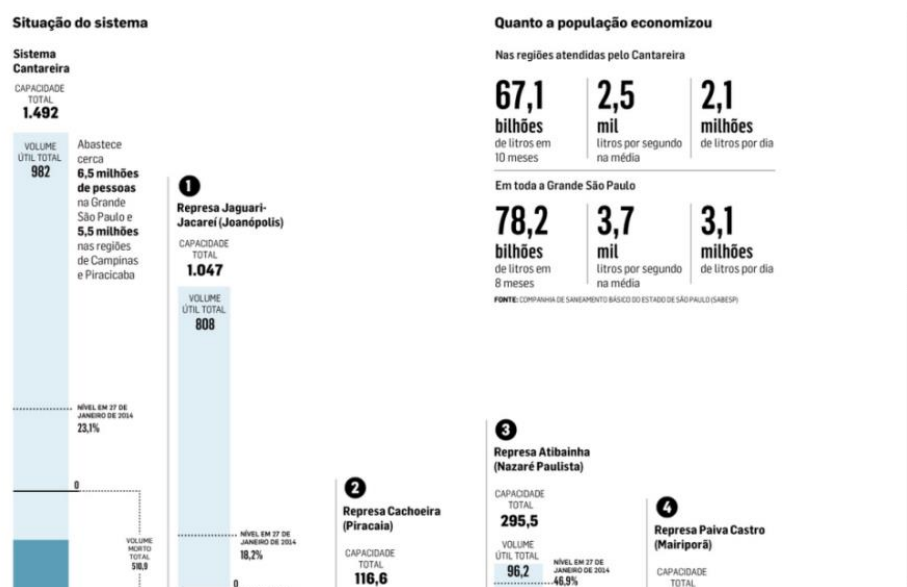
Situação do sistema

Sistema Cantareira

CAPACIDADE TOTAL
1.492

VOLUME ÚTIL TOTAL
982

Abastece cerca **6,5 milhões de pessoas** na Grande São Paulo e **5,5 milhões** nas regiões de Campinas e Piracicaba

NÍVEL EM 27 DE JANEIRO DE 2014
23,1%

0

VOLUME MORTO TOTAL
510,9

1
Represa Jaguari-Jacareí (Joanópolis)

CAPACIDADE TOTAL
1.047

VOLUME ÚTIL TOTAL
808

NÍVEL EM 27 DE JANEIRO DE 2014
18,2%

0

2
Represa Cachoeira (Piracaia)

CAPACIDADE TOTAL
116,6

3
Represa Atibainha (Nazaré Paulista)

CAPACIDADE TOTAL
295,5

VOLUME ÚTIL TOTAL
96,2

NÍVEL EM 27 DE JANEIRO DE 2014
46,9%

4
Represa Paiva Castro (Mairiporã)

CAPACIDADE TOTAL

Quanto a população economizou

Nas regiões atendidas pelo Cantareira

67,1
bilhões
de litros em 10 meses

2,5
mil
litros por segundo na média

2,1
milhões
de litros por dia

Em toda a Grande São Paulo

78,2
bilhões
de litros em 8 meses

3,7
mil
litros por segundo na média

3,1
milhões
de litros por dia

FONTE: COMPANHIA DE SANEAMENTO BÁSICO DO ESTADO DE SÃO PAULO (SABESP)